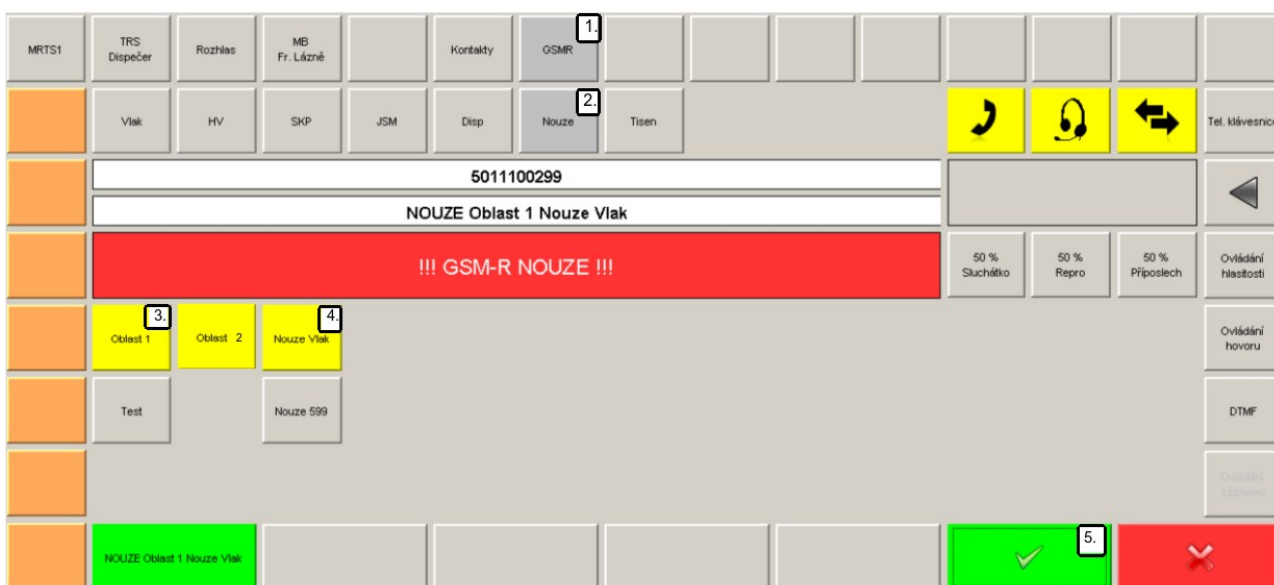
MRTS1
TRS Dispečer
Rozhlas
MB Fr. Lázně
Kontakty
GSMR
1.

Vlak
HV
SKP
JSM
Disp
Nouze
2.
Tisen
Tel. klávesnic

5011100299
NOUZE Oblast 1 Nouze Vlak

!!! GSM-R NOUZE !!!
50 % Sluchátko
50 % Repro
50 % Příposlech
Ovládání hlasitosti

3.
Oblast 1
Oblast 2
4.
Nouze Vlak
Ovládání hovoru

Test
Nouze 599
DTMF

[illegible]

NOUZE Oblast 1 Nouze Vlak
5.